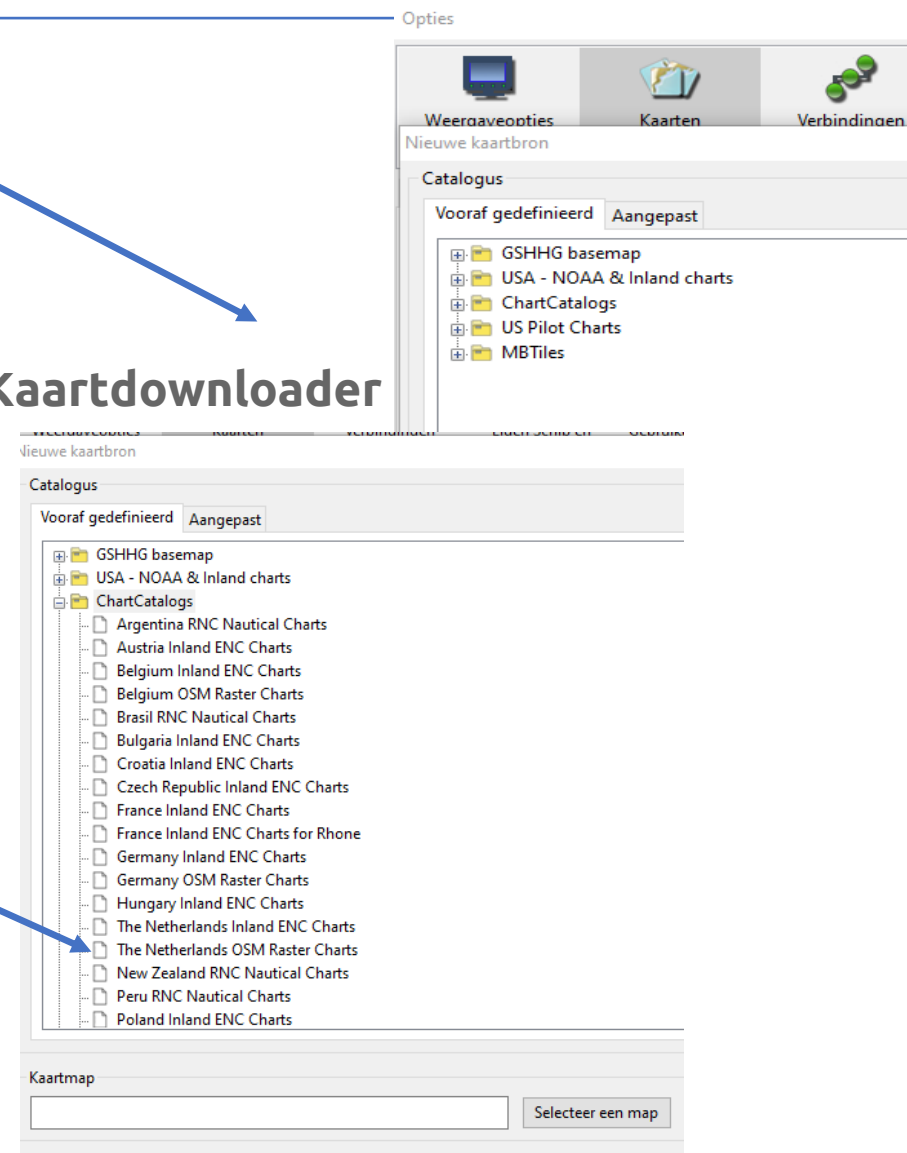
Opties

Weergaveopties
Kaarten
Verbindingen

Nieuwe kaartbron

Catalogus

Vooraf gedefinieerd
Aangepast

GSHHG basemap
USA - NOAA & Inland charts
ChartCatalogs
US Pilot Charts
MBTiles

Kaartdownloader

Nieuwe kaartbron

Catalogus

Vooraf gedefinieerd
Aangepast

GSHHG basemap
USA - NOAA & Inland charts
ChartCatalogs
Argentina RNC Nautical Charts
Austria Inland ENC Charts
Belgium Inland ENC Charts
Belgium OSM Raster Charts
Brasil RNC Nautical Charts
Bulgaria Inland ENC Charts
Croatia Inland ENC Charts
Czech Republic Inland ENC Charts
France Inland ENC Charts
France Inland ENC Charts for Rhone
Germany Inland ENC Charts
Germany OSM Raster Charts
Hungary Inland ENC Charts
The Netherlands Inland ENC Charts
The Netherlands OSM Raster Charts
New Zealand RNC Nautical Charts
Peru RNC Nautical Charts
Poland Inland ENC Charts

Kaartmap

Selecteer een map